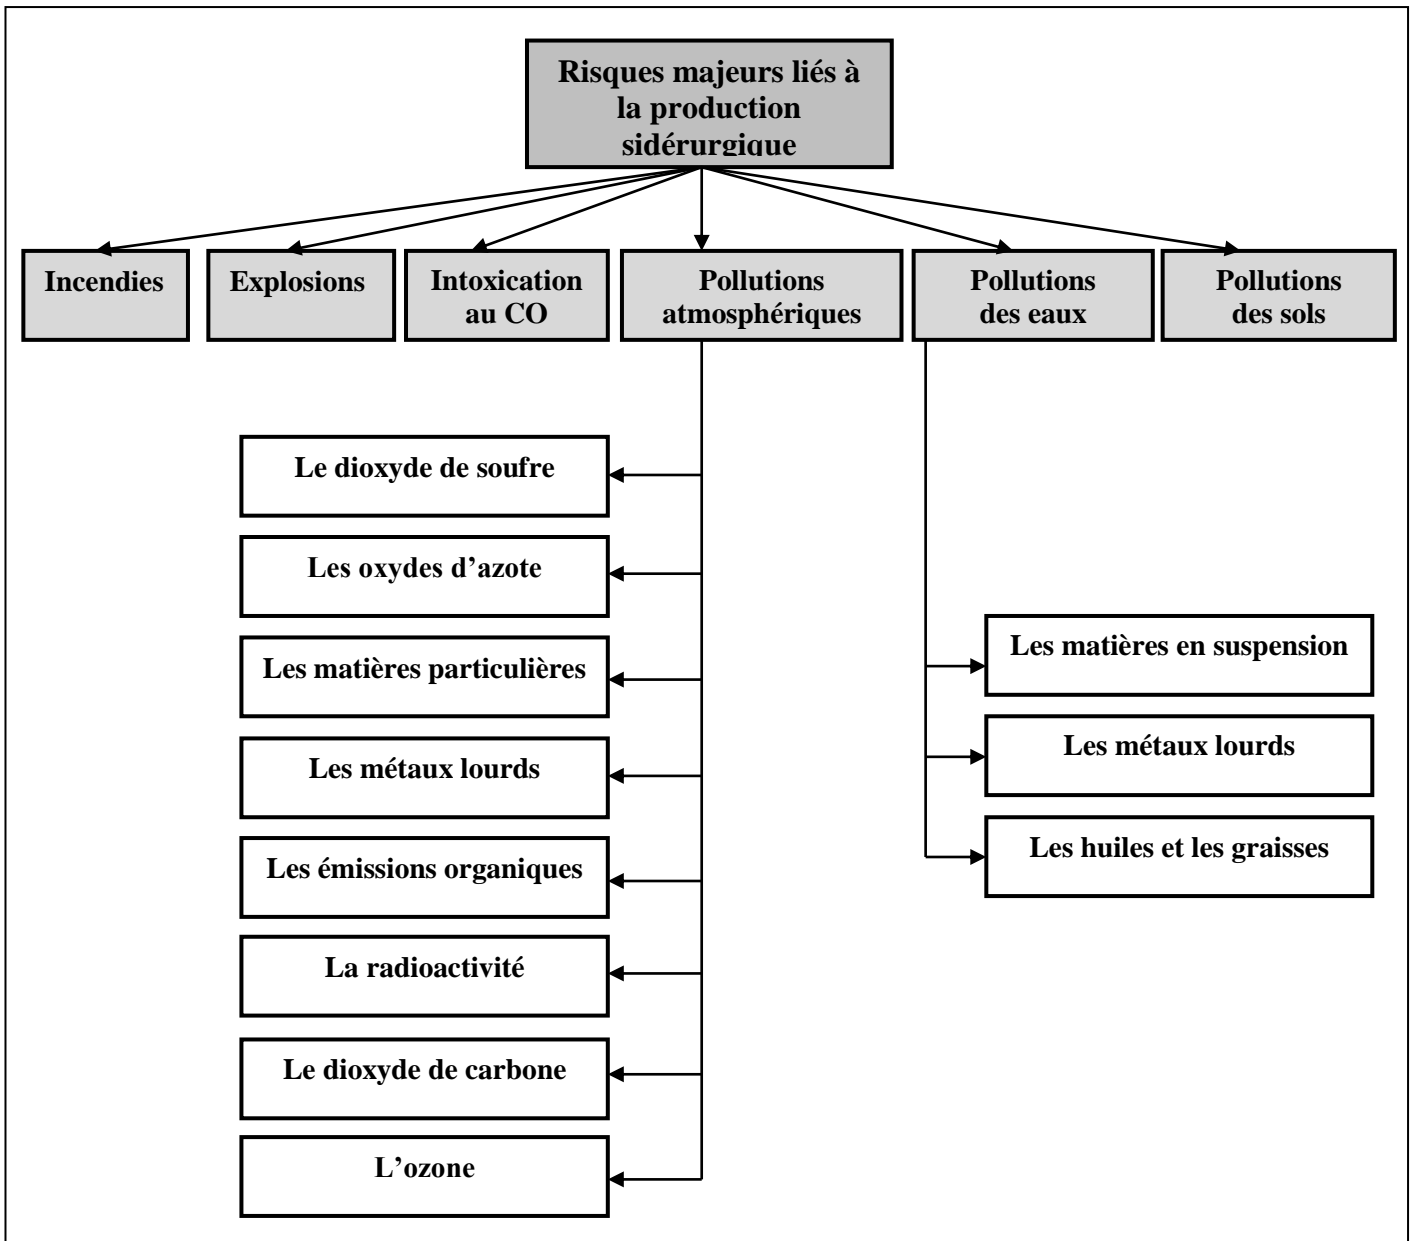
Risques majeurs liés à la production sidérurgique

Incendies

Explosions

Intoxication au CO

Pollutions atmosphériques

Pollutions des eaux

Pollutions des sols

Le dioxyde de soufre

Les oxydes d'azote

Les matières particulières

Les métaux lourds

Les émissions organiques

La radioactivité

Le dioxyde de carbone

L'ozone

Les matières en suspension

Les métaux lourds

Les huiles et les graisses